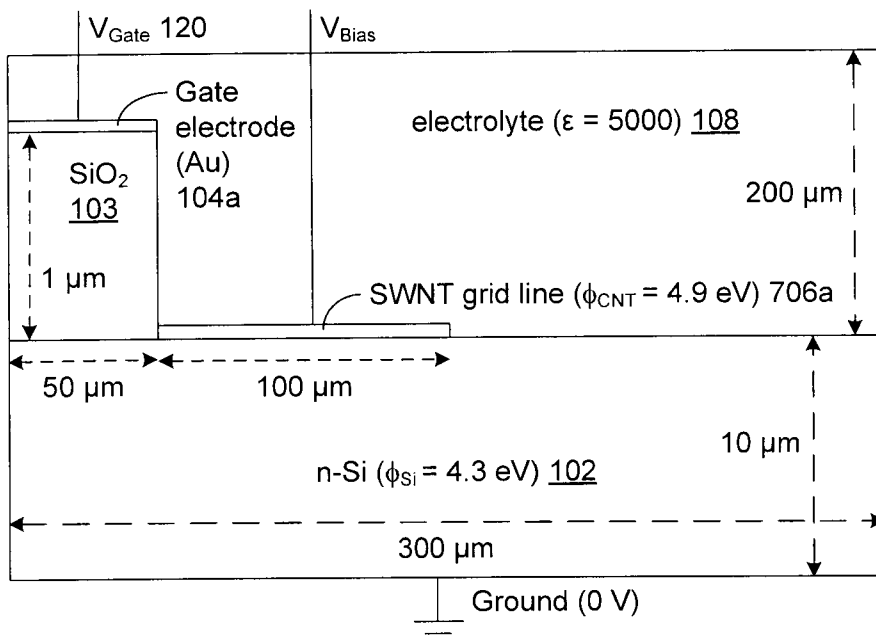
$V_{Gate}$ 120

$V_{Bias}$

Gate electrode (Au) 104a

electrolyte (ε = 5000) 108

$SiO_2$ 103

200 μm

1 μm

SWNT grid line ($\phi_{CNT}$ = 4.9 eV) 706a

50 μm

100 μm

10 μm

n-Si ($\phi_{Si}$ = 4.3 eV) 102

300 μm

Ground (0 V)